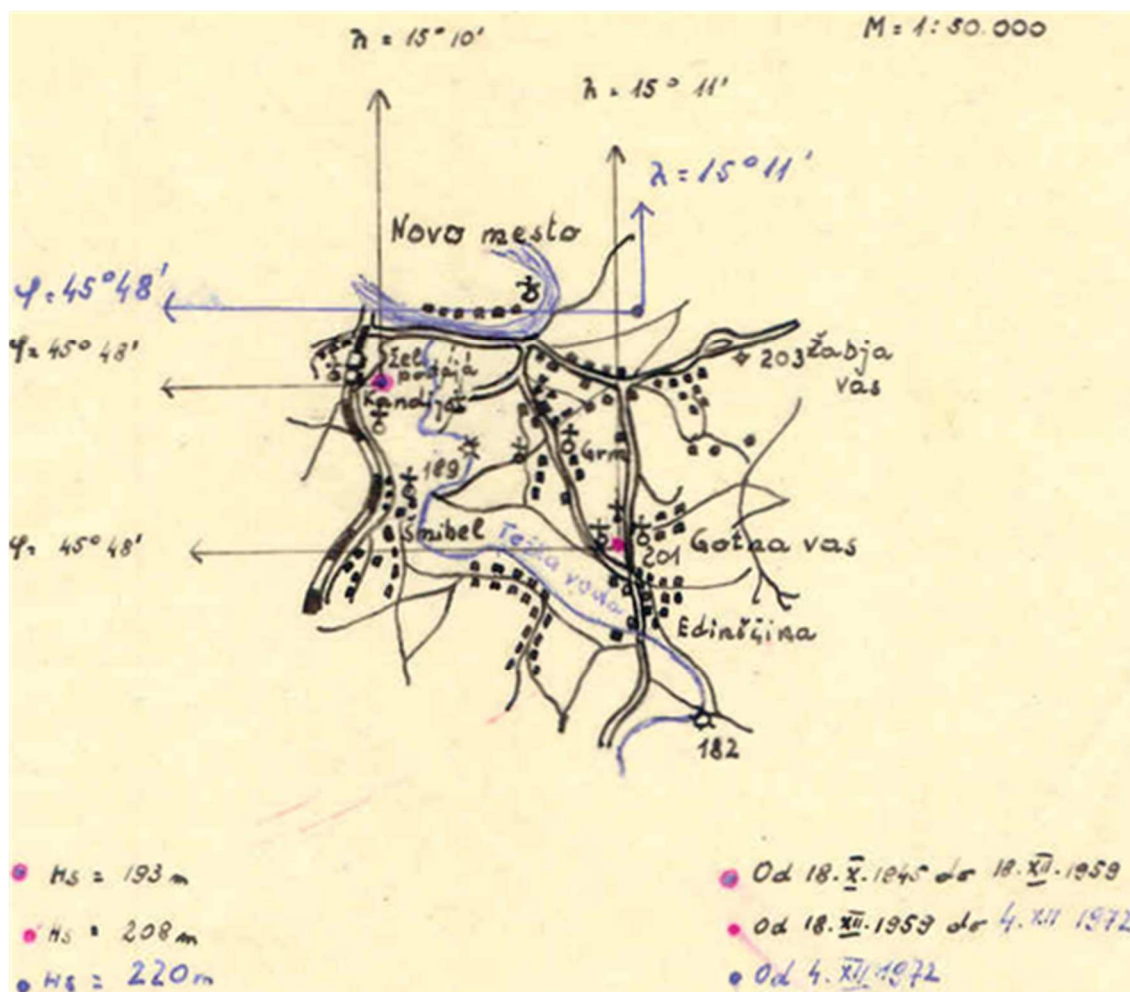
M = 1:50.000

$\lambda = 15° 10'$

$\lambda = 15° 11'$

$\lambda = 15° 11'$

Novo mesto

$\varphi = 45° 48'$

$\varphi = 45° 48'$

Žel. postaja

Kandija

203 Žabja vas

189

Grm

Šmihel

Težka voda

201

Gotna vas

$\varphi = 45° 48'$

Edinščina

182

Hs = 193 m

Hs = 208 m

Hs = 220 m

Od 18. X. 1945 do 18. XII. 1959

od 18. XII. 1959 do 4. XII 1972

Od 4. XII 1972